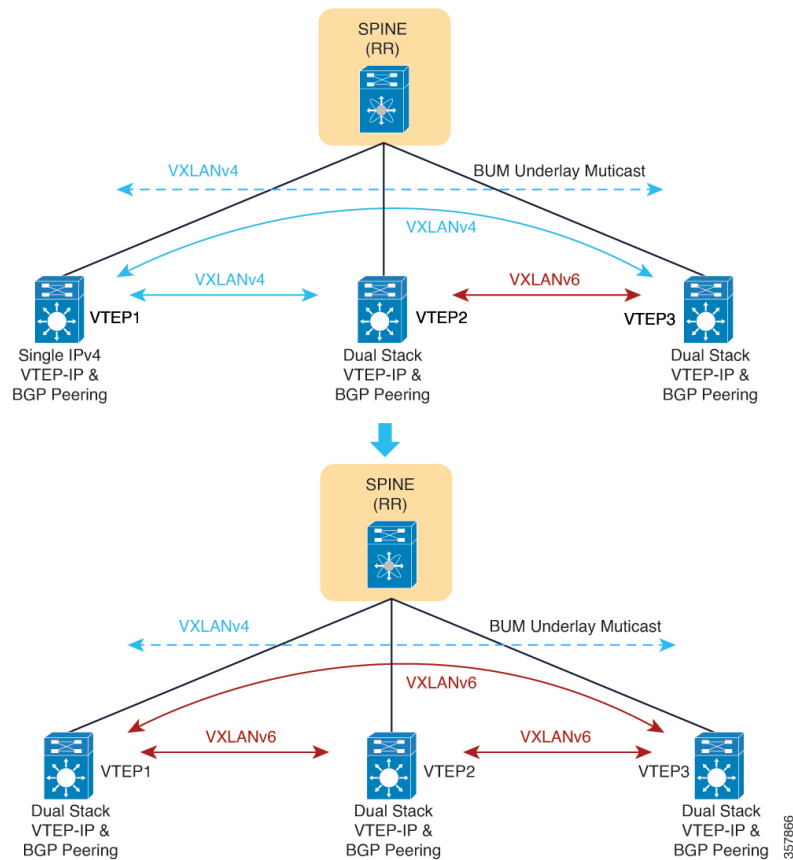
SPINE
(RR)

VXLANv4

BUM Underlay Muticast

VXLANv4

VXLANv4

VXLANv6

VTEP1

VTEP2

VTEP3

Single IPv4
VTEP-IP &
BGP Peering

Dual Stack
VTEP-IP &
BGP Peering

Dual Stack
VTEP-IP &
BGP Peering

SPINE
(RR)

VXLANv4

BUM Underlay Muticast

VXLANv6

VXLANv6

VXLANv6

VTEP1

VTEP2

VTEP3

Dual Stack
VTEP-IP &
BGP Peering

Dual Stack
VTEP-IP &
BGP Peering

Dual Stack
VTEP-IP &
BGP Peering

357866